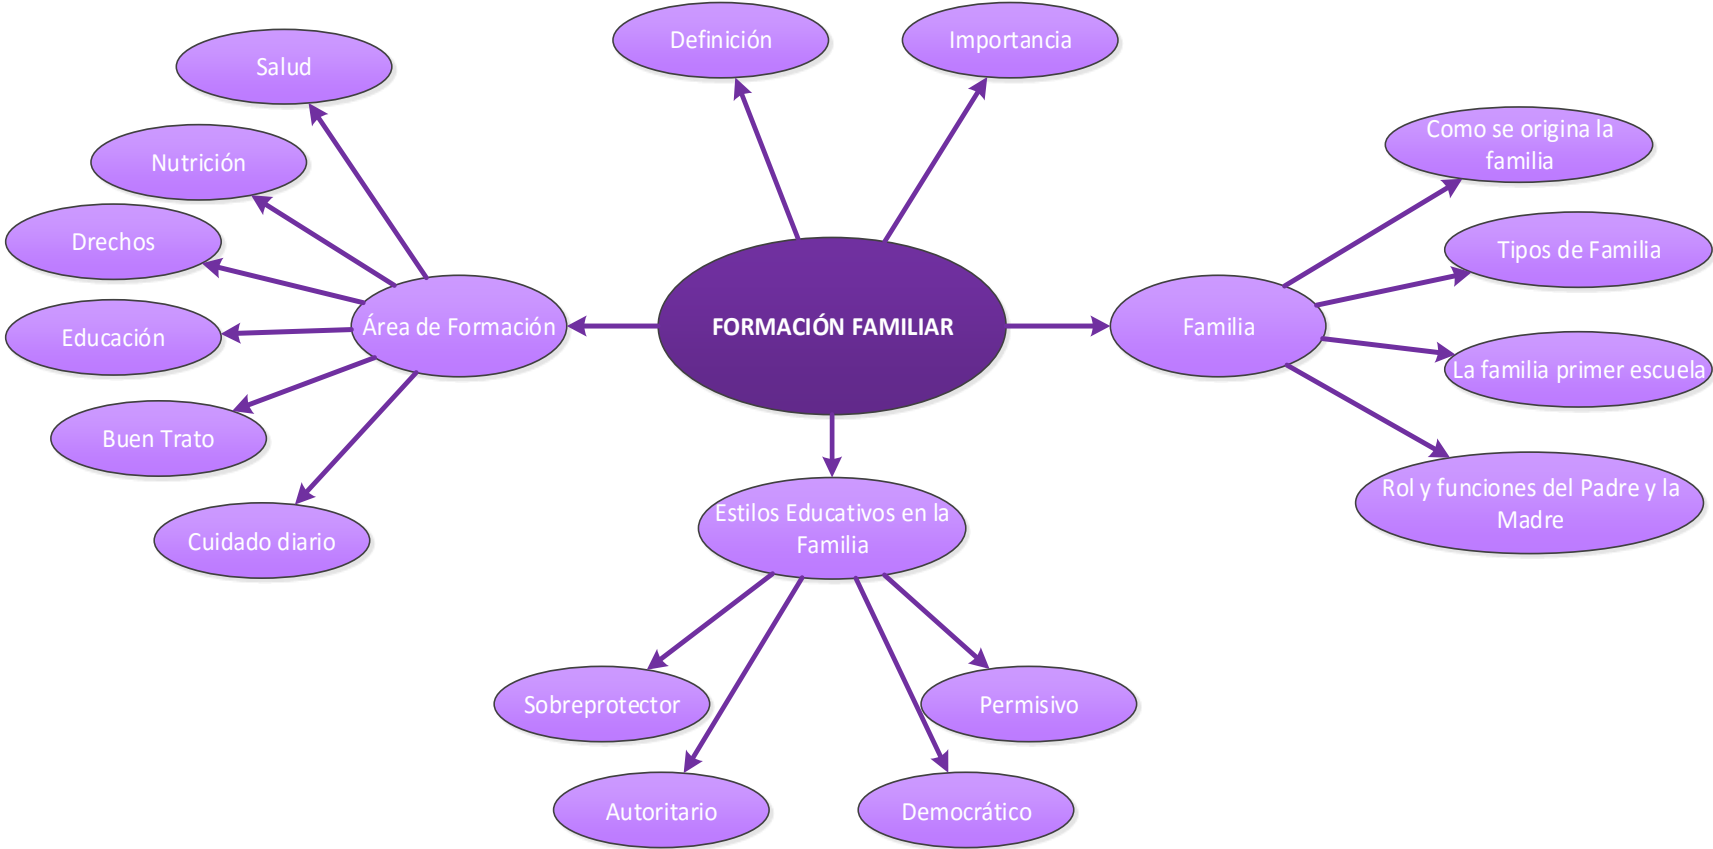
FORMACIÓN FAMILIAR

Definición

Importancia

Área de Formación

Salud

Nutrición

Drechos

Educación

Buen Trato

Cuidado diario

Familia

Como se origina la familia

Tipos de Familia

La familia primer escuela

Rol y funciones del Padre y la Madre

Estilos Educativos en la Familia

Sobreprotector

Autoritario

Permisivo

Democrático